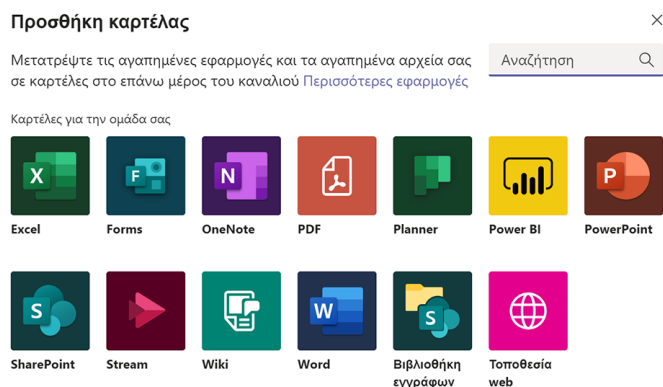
Προσθήκη καρτέλας

×

Μετατρέψτε τις αγαπημένες εφαρμογές και τα αγαπημένα αρχεία σας σε καρτέλες στο επάνω μέρος του καναλιού Περισσότερες εφαρμογές

Αναζήτηση

Καρτέλες για την ομάδα σας

X
Excel

F
Forms

N
OneNote

PDF

Planner

Power BI

P
PowerPoint

S
SharePoint

Stream

Wiki

W
Word

S
Βιβλιοθήκη εγγράφων

Τοποθεσία web